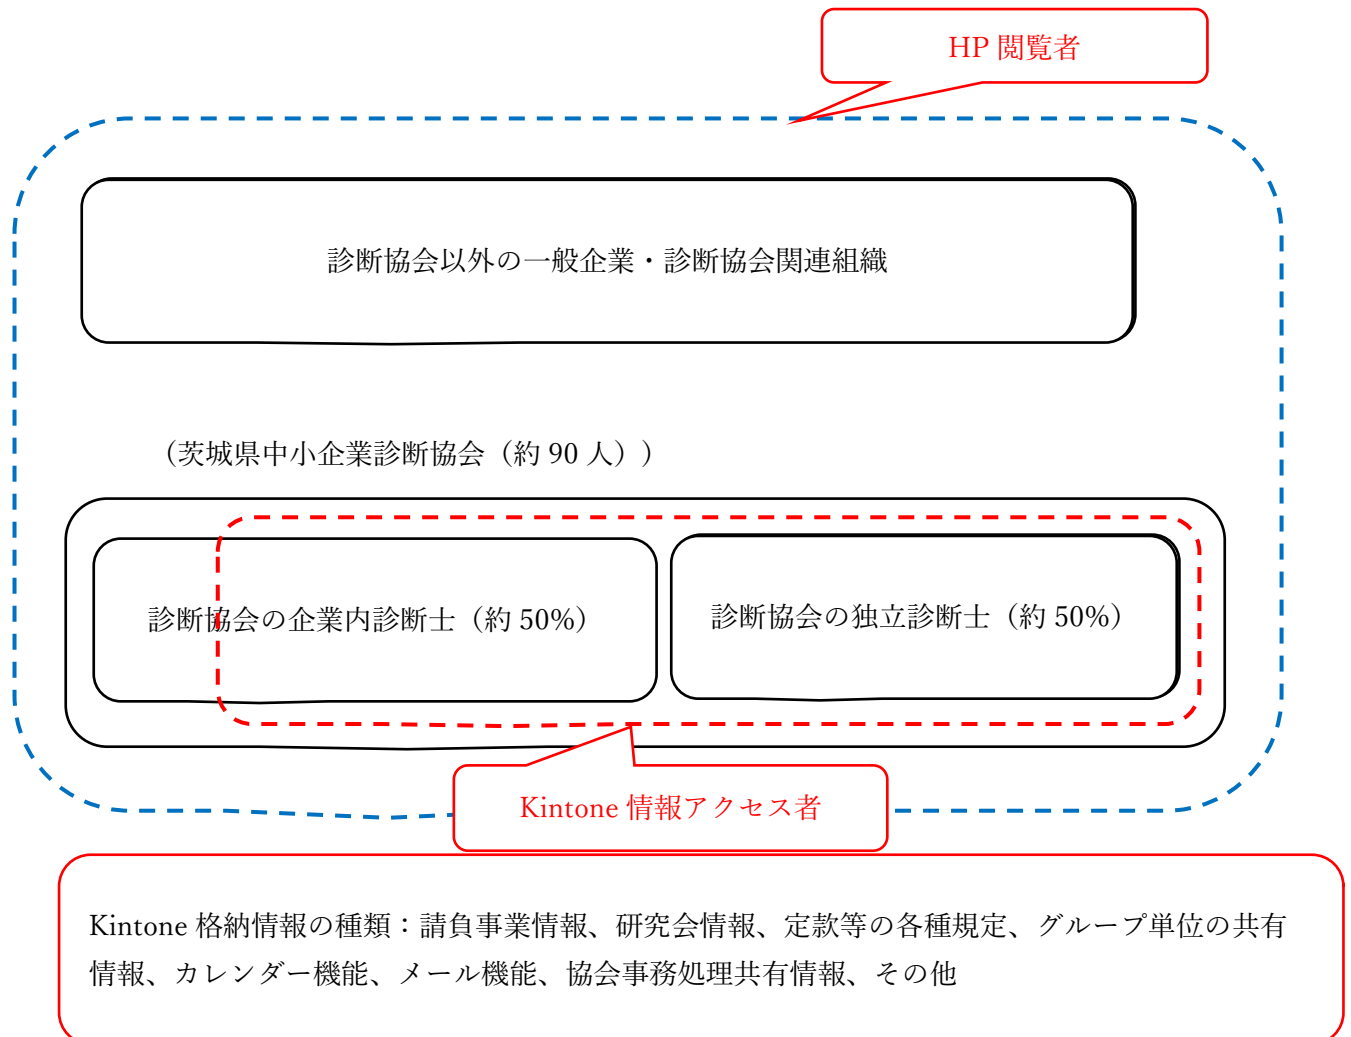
HP 閲覧者

診断協会以外の一般企業・診断協会関連組織

（茨城県中小企業診断協会（約 90 人））

診断協会の企業内診断士（約 50%）

診断協会の独立診断士（約 50%）

Kintone 情報アクセス者

Kintone 格納情報の種類：請負事業情報、研究会情報、定款等の各種規定、グループ単位の共有情報、カレンダー機能、メール機能、協会事務処理共有情報、その他